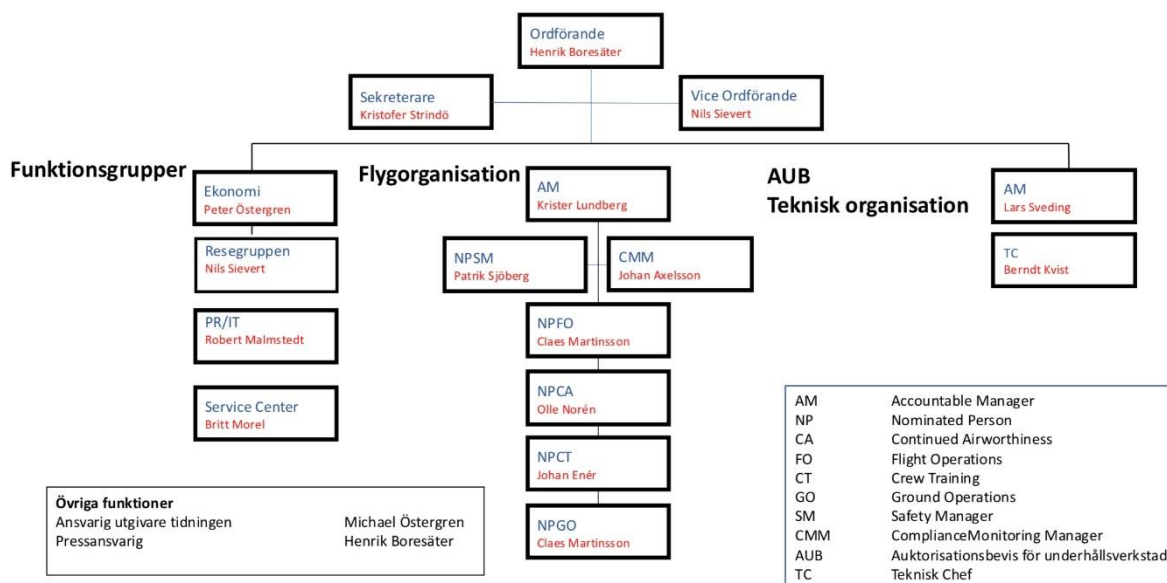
Ordförande
Henrik Boresäter

Sekreterare
Kristofer Strindö

Vice Ordförande
Nils Sievert

Funktionsgrupper

Ekonomi
Peter Östergren

Resegruppen
Nils Sievert

PR/IT
Robert Malmstedt

Service Center
Britt Morel

Flygorganisation

AM
Krister Lundberg

NPSM
Patrik Sjöberg

CMM
Johan Axelsson

NPFO
Claes Martinsson

NPCA
Olle Norén

NPCT
Johan Enér

NPGO
Claes Martinsson

AUB
Teknisk organisation

AM
Lars Sveding

TC
Berndt Kvist

Övriga funktioner
Ansvarig utgivare tidningen Michael Östergren
Pressansvarig Henrik Boresäter

| | |
|---|---|
| AM | Accountable Manager |
| NP | Nominated Person |
| CA | Continued Airworthiness |
| FO | Flight Operations |
| CT | Crew Training |
| GO | Ground Operations |
| SM | Safety Manager |
| CMM | ComplianceMonitoring Manager |
| AUB | Auktorisationsbevis för underhållsverkstad |
| TC | Teknisk Chef |